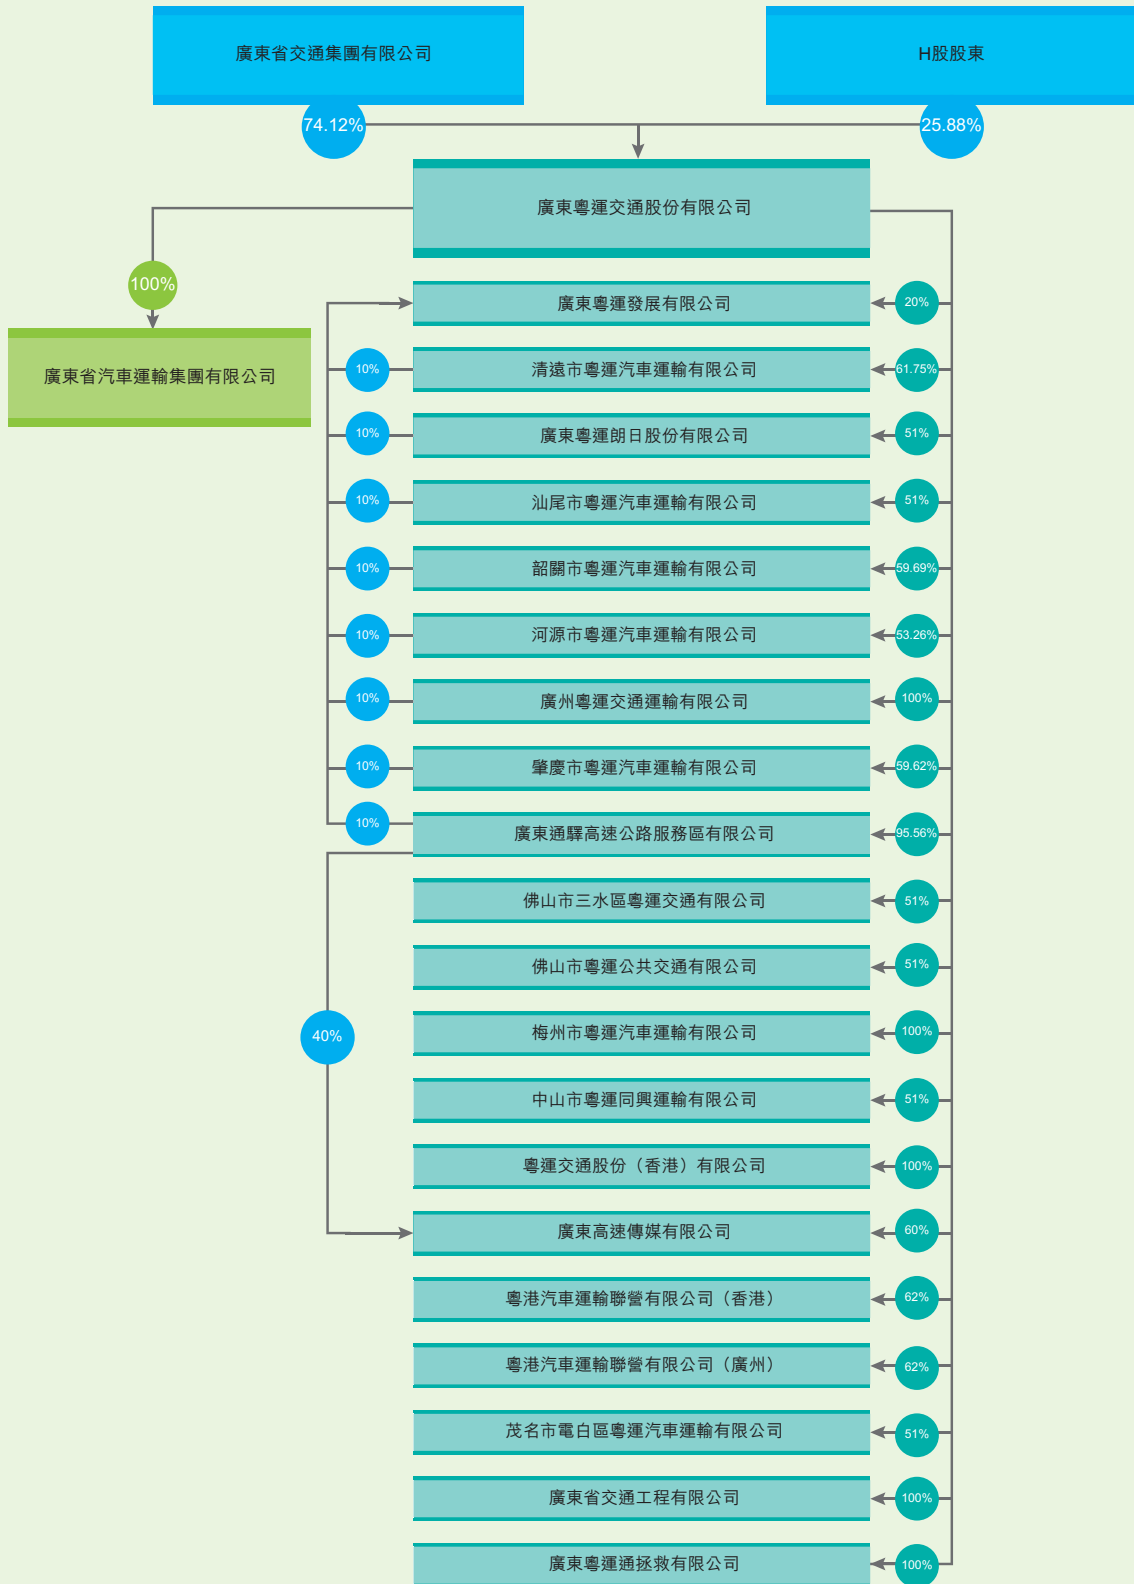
廣東省交通集團有限公司

H股股東

74.12%

25.88%

廣東粵運交通股份有限公司

100%

廣東省汽車運輸集團有限公司

廣東粵運發展有限公司

20%

10%

清遠市粵運汽車運輸有限公司

61.75%

10%

廣東粵運朗日股份有限公司

51%

10%

汕尾市粵運汽車運輸有限公司

51%

10%

韶關市粵運汽車運輸有限公司

59.69%

10%

河源市粵運汽車運輸有限公司

53.26%

10%

廣州粵運交通運輸有限公司

100%

10%

肇慶市粵運汽車運輸有限公司

59.62%

10%

廣東通驛高速公路服務區有限公司

95.56%

佛山市三水區粵運交通有限公司

51%

佛山市粵運公共交通有限公司

51%

40%

梅州市粵運汽車運輸有限公司

100%

中山市粵運同興運輸有限公司

51%

粵運交通股份（香港）有限公司

100%

廣東高速傳媒有限公司

60%

粵港汽車運輸聯營有限公司（香港）

62%

粵港汽車運輸聯營有限公司（廣州）

62%

茂名市電白區粵運汽車運輸有限公司

51%

廣東省交通工程有限公司

100%

廣東粵運通拯救有限公司

100%